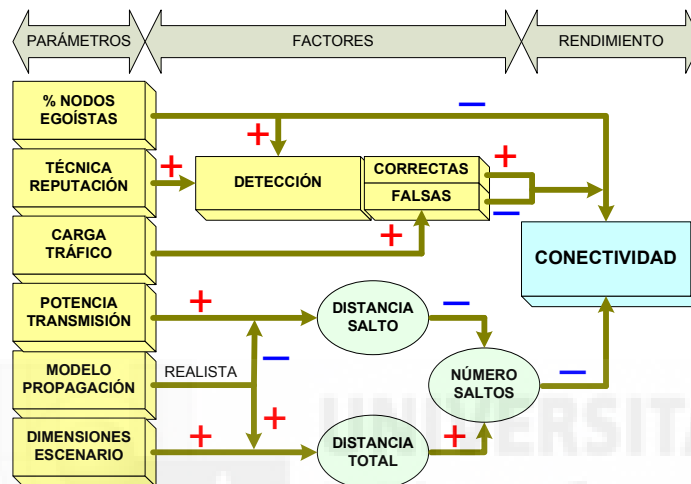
PARÁMETROS

FACTORES

RENDIMIENTO

% NODOS EGOÍSTAS

TÉCNICA REPUTACIÓN

CARGA TRÁFICO

POTENCIA TRANSMISIÓN

MODELO PROPAGACIÓN

DIMENSIONES ESCENARIO

DETECCIÓN

CORRECTAS

FALSAS

CONECTIVIDAD

DISTANCIA SALTO

NÚMERO SALTOS

DISTANCIA TOTAL

REALISTA

+

+

+

+

+

+

+

+

—

—

—

—

—

UNIVERSITA